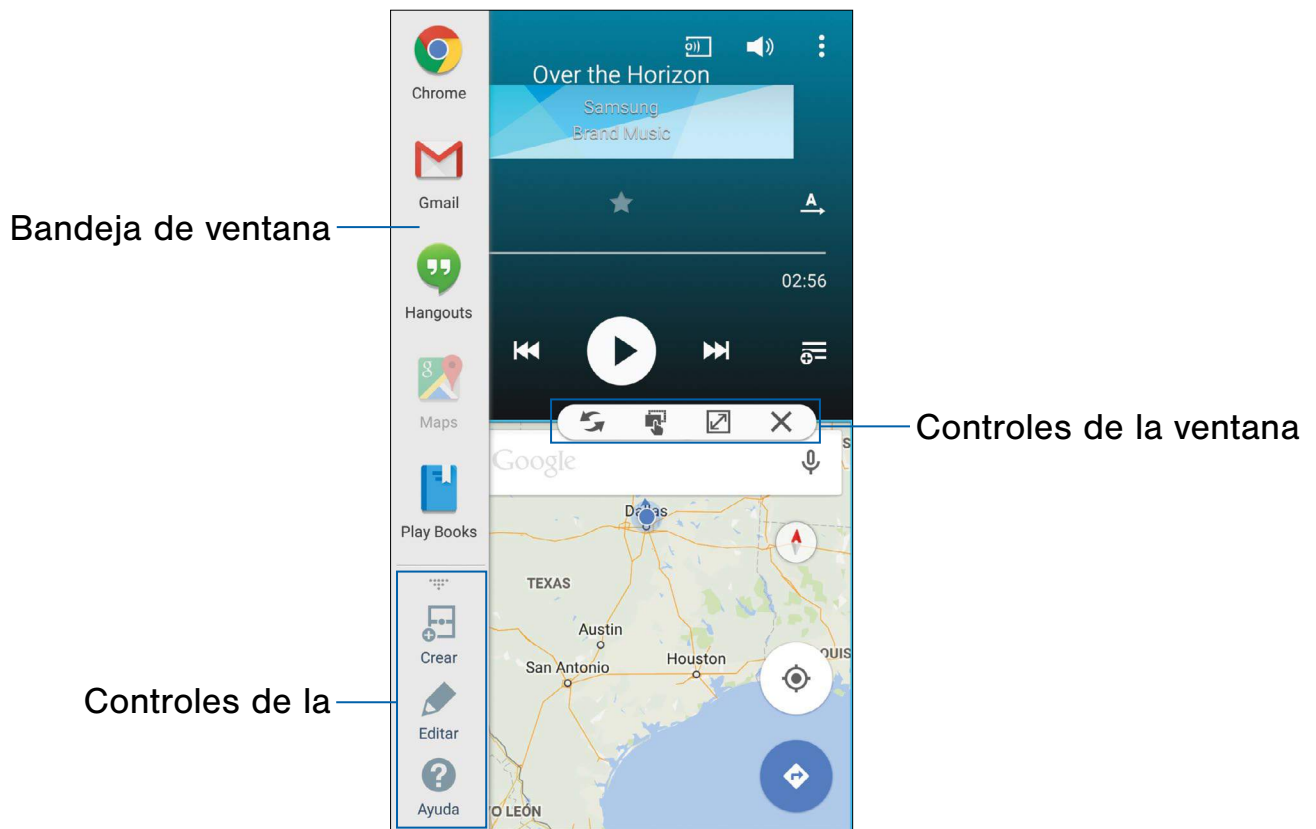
Chrome

Gmail

Hangouts

Maps

Play Books

Crear

Editar

Ayuda

Over the Horizon

Samsung
Brand Music

02:56

Google

Dallas

TEXAS

Austin

San Antonio

Houston

OUIS

O LEÓN

Bandeja de ventana

Controles de la ventana

Controles de la